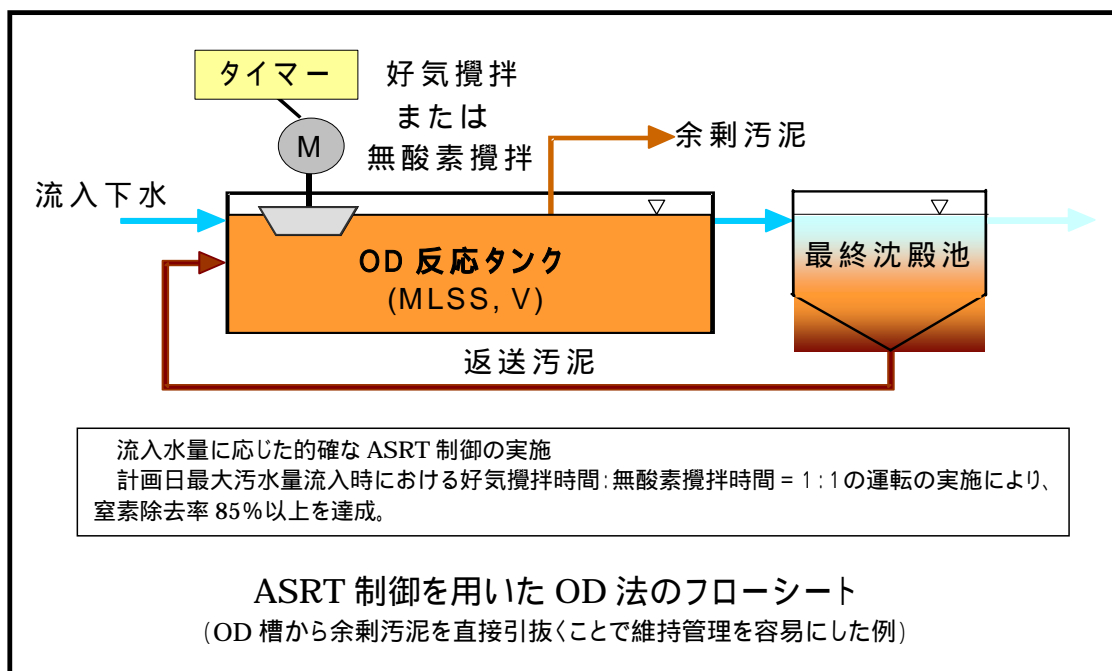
タイマー

好気攪拌
または
無酸素攪拌

M

余剰汚泥

流入下水

OD 反応タンク
(MLSS, V)

最終沈殿池

返送汚泥

流入水量に応じた的確な ASRT 制御の実施
計画日最大汚水量流入時における好気攪拌時間 : 無酸素攪拌時間 = 1 : 1 の運転の実施により、窒素除去率 85%以上を達成。

ASRT 制御を用いた OD 法のフローシート
(OD 槽から余剰汚泥を直接引抜くことで維持管理を容易にした例)